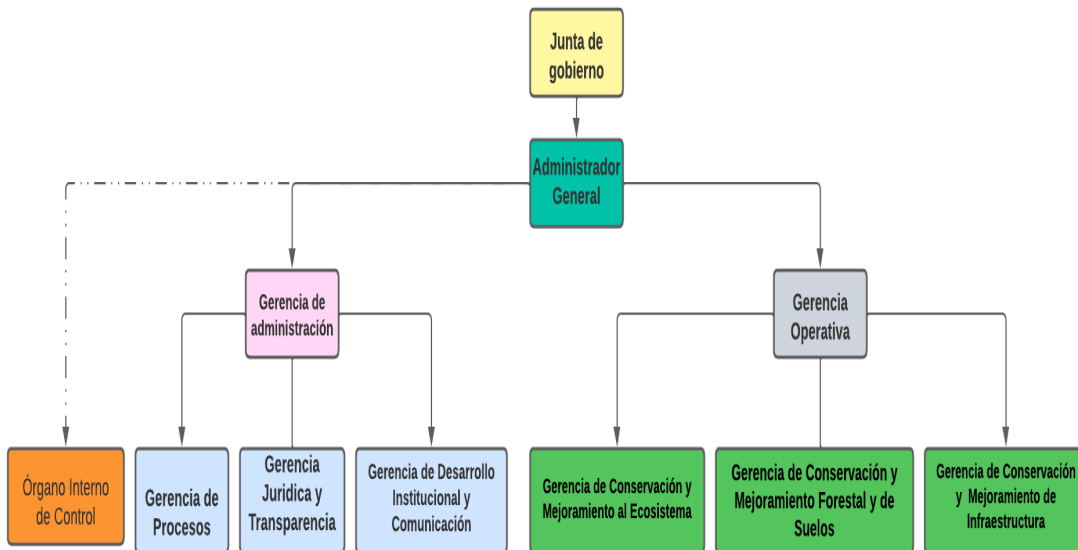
Junta de gobierno

Administrador General

Gerencia de administración

Gerencia Operativa

Órgano Interno de Control

Gerencia de Procesos

Gerencia Juridica y Transparencia

Gerencia de Desarrollo Institucional y Comunicación

Gerencia de Conservación y Mejoramiento al Ecosistema

Gerencia de Conservación y Mejoramiento Forestal y de Suelos

Gerencia de Conservación y Mejoramiento de Infraestructura